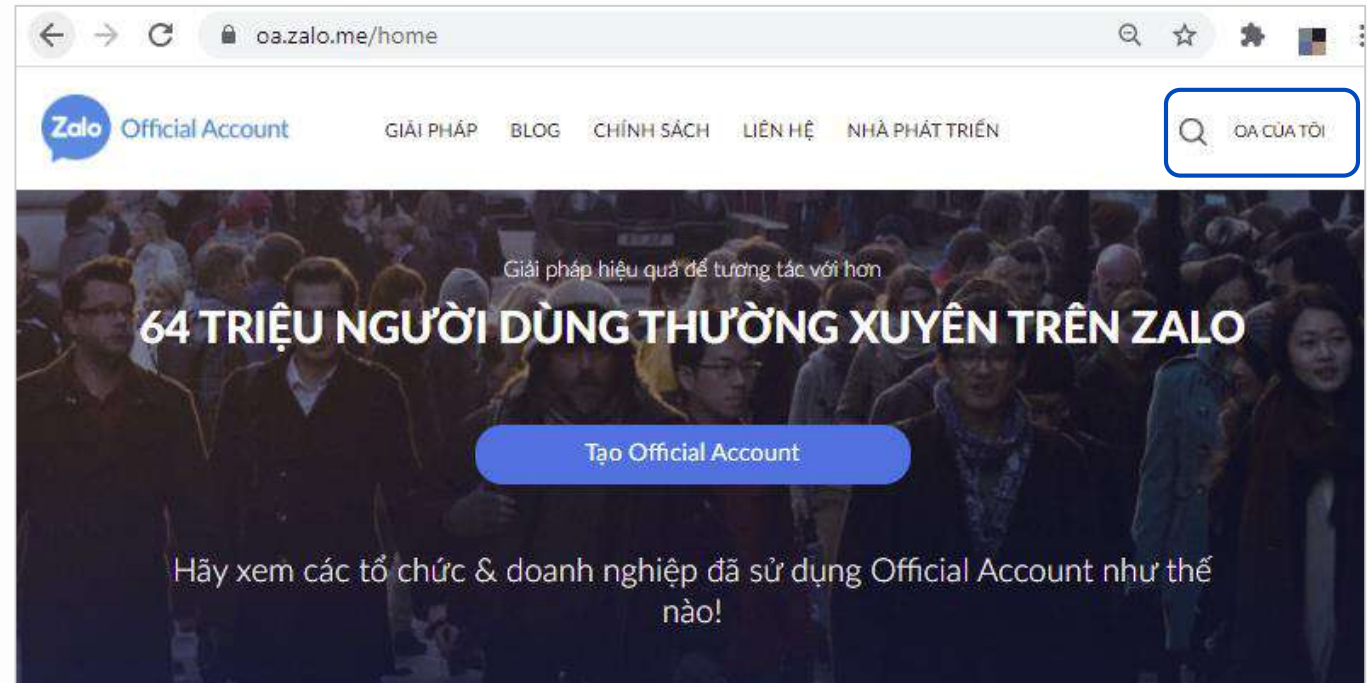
oa.zalo.me/home

Zalo Official Account

GIẢI PHÁP BLOG CHÍNH SÁCH LIÊN HỆ NHÀ PHÁT TRIỂN

OA CỦA TÔI

Giải pháp hiệu quả để tương tác với hơn

64 TRIỆU NGƯỜI DÙNG THƯỜNG XUYÊN TRÊN ZALO

Tạo Official Account

Hãy xem các tổ chức & doanh nghiệp đã sử dụng Official Account như thế nào!